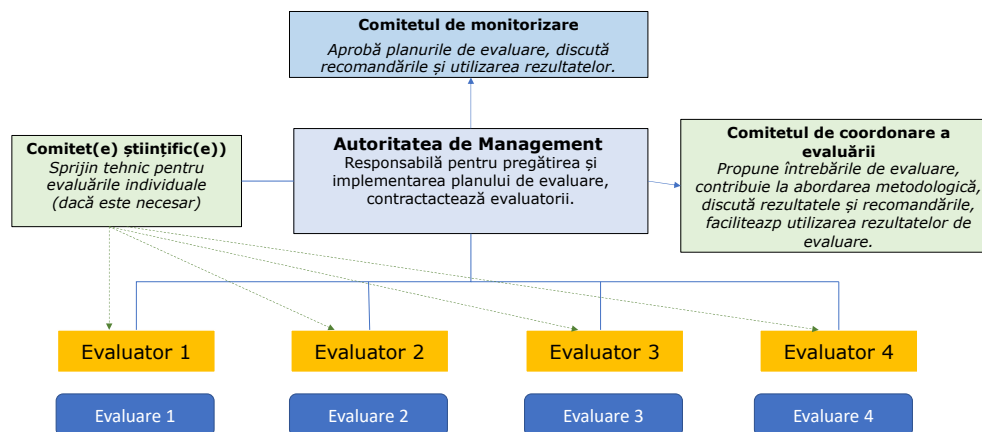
Comitetul de monitorizare

Aprobă planurile de evaluare, discută recomandările și utilizarea rezultatelor.

Comitet(e) științific(e))

Sprijin tehnic pentru evaluările individuale (dacă este necesar)

Autoritatea de Management

Responsabilă pentru pregătirea și implementarea planului de evaluare, contractactează evaluatorii.

Comitetul de coordonare a evaluării

Propune întrebările de evaluare, contribuie la abordarea metodologică, discută rezultatele și recomandările, faciliteazp utilizarea rezultatelor de evaluare.

Evaluator 1

Evaluator 2

Evaluator 3

Evaluator 4

Evaluare 1

Evaluare 2

Evaluare 3

Evaluare 4